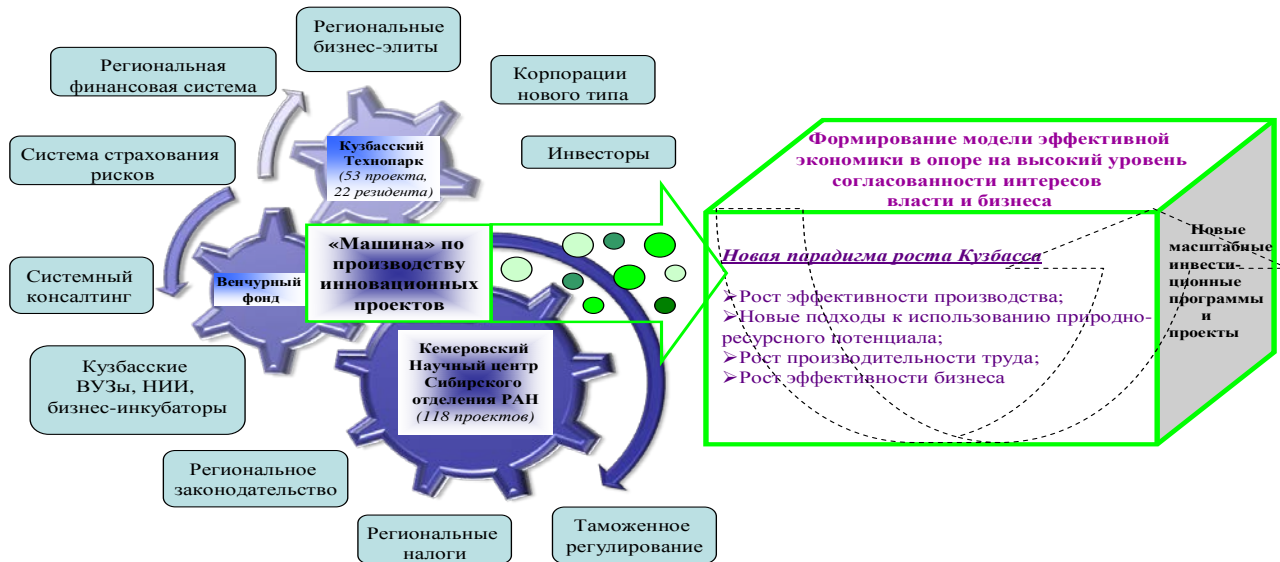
Региональные бизнес-элиты

Региональная финансовая система

Корпорации нового типа

Кузбасский Технопарк (53 проекта, 22 резидента)

Система страхования рисков

Инвесторы

Формирование модели эффективной экономики в опоре на высокий уровень согласованности интересов власти и бизнеса

Системный консалтинг

Венчурный фонд

«Машина» по производству инновационных проектов

Новая парадигма роста Кузбасса

Новые масштабные инвестиционные программы и проекты

➢Рост эффективности производства;
➢Новые подходы к использованию природно-ресурсного потенциала;
➢Рост производительности труда;
➢Рост эффективности бизнеса

Кузбасские ВУЗы, НИИ, бизнес-инкубаторы

Кемеровский Научный центр Сибирского отделения РАН (118 проектов)

Региональное законодательство

Региональные налоги

Таможенное регулирование